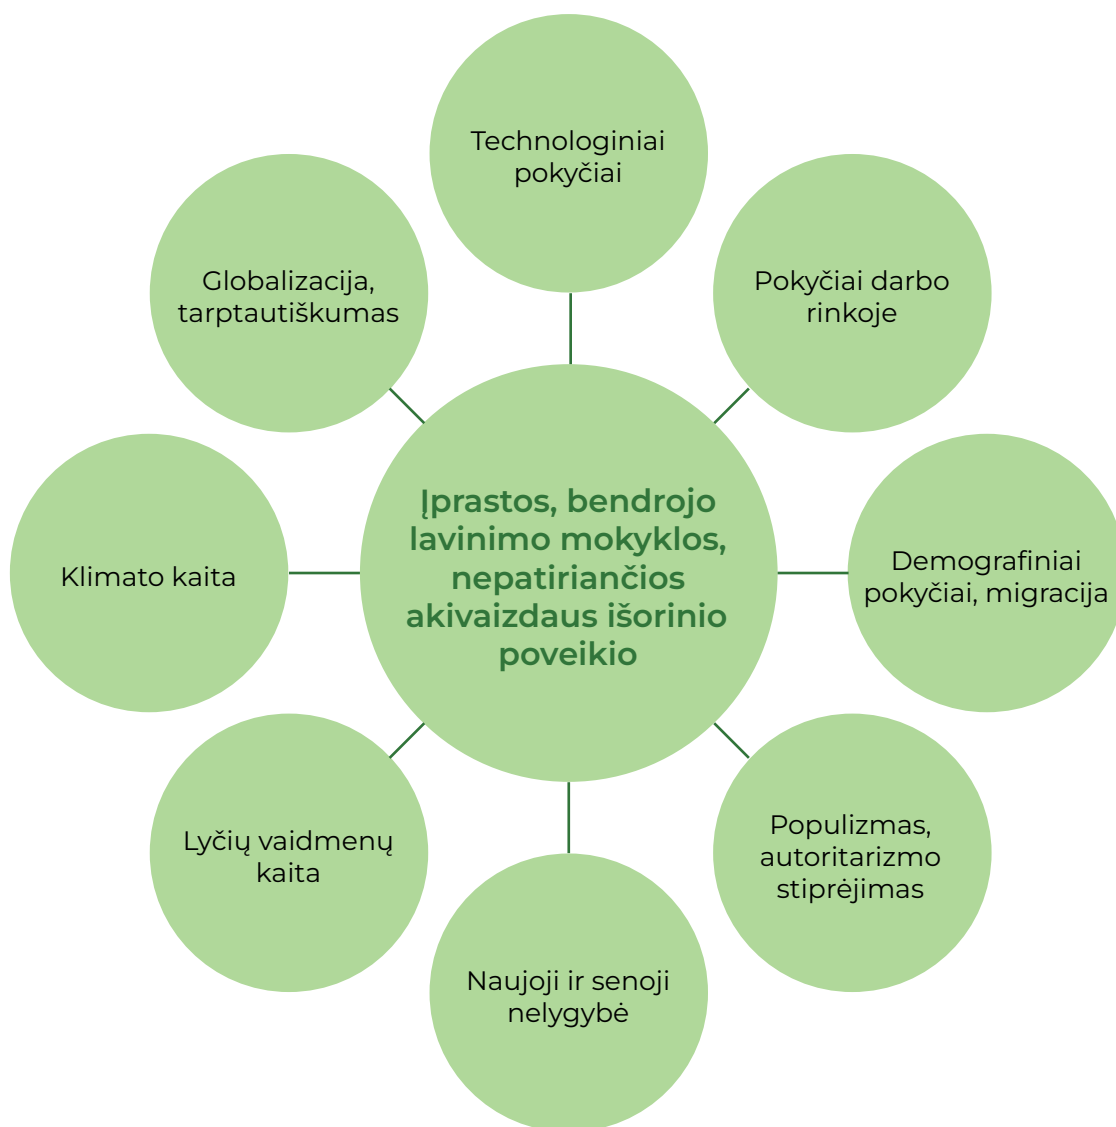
Įprastos, bendrojo lavinimo mokyklos, nepatiriančios akivaizdaus išorinio poveikio

Technologiniai pokyčiai

Pokyčiai darbo rinkoje

Demografiniai pokyčiai, migracija

Populizmas, autoritarizmo stiprėjimas

Naujoji ir senoji nelygybė

Lyčių vaidmenų kaita

Klimato kaita

Globalizacija, tarptautiškumas